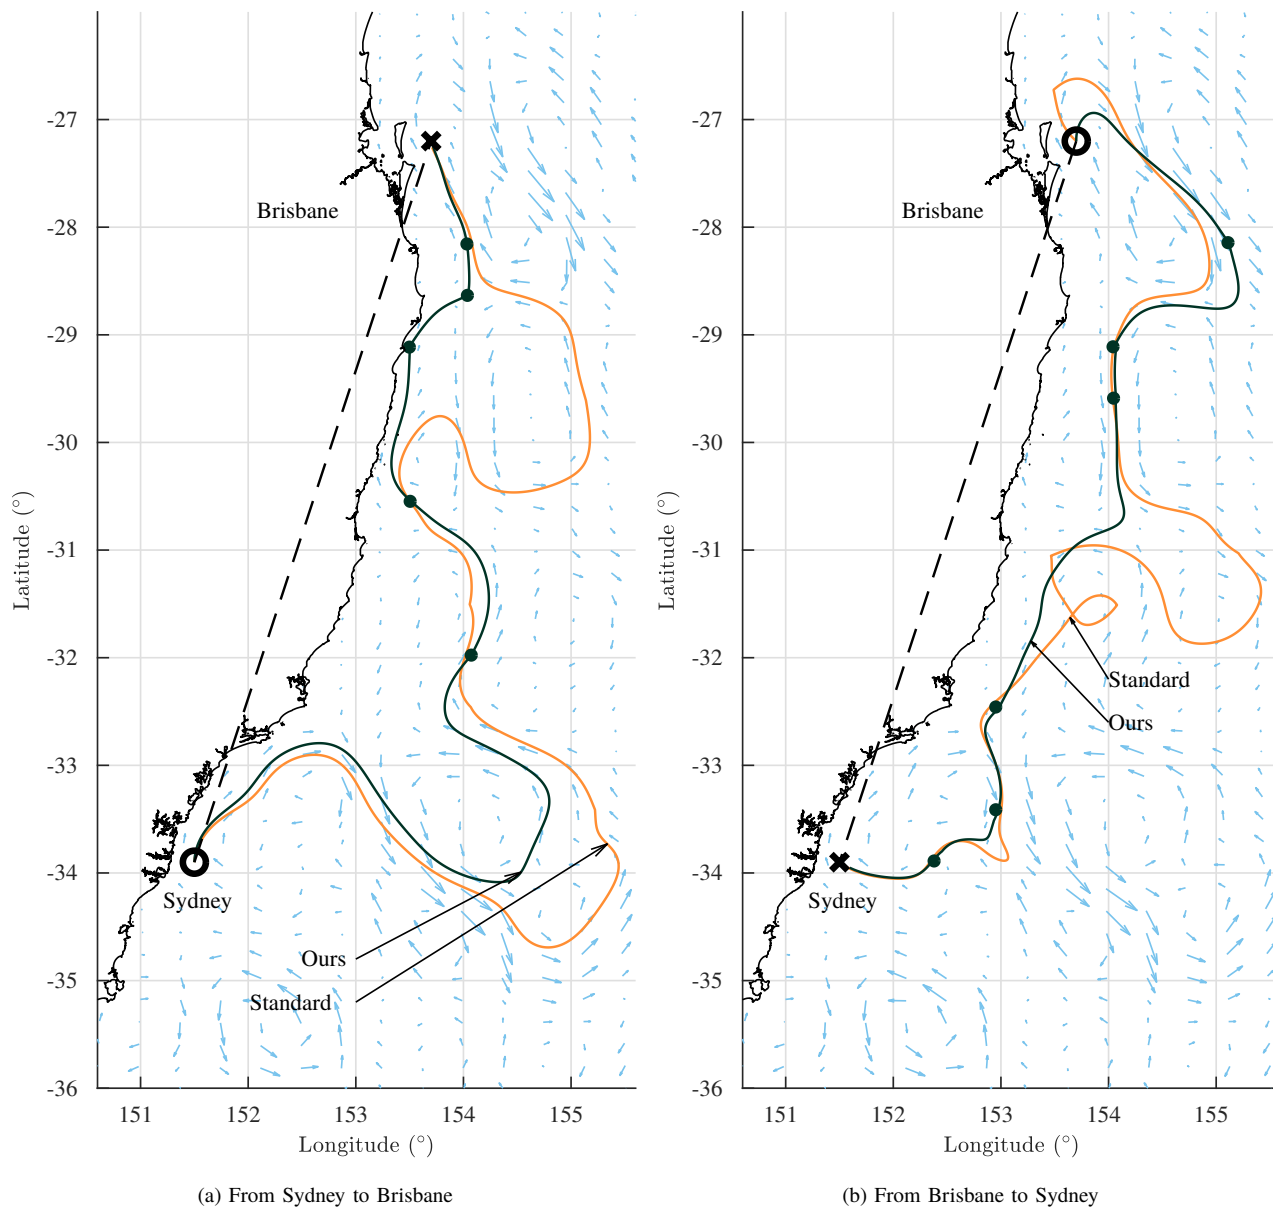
-27
-28
-29
-30
-31
-32
-33
-34
-35
-36

Latitude (°)

Brisbane

Sydney

Ours

Standard

151 152 153 154 155

Longitude (°)

(a) From Sydney to Brisbane

-27
-28
-29
-30
-31
-32
-33
-34
-35
-36

Latitude (°)

Brisbane

Standard

Ours

Sydney

151 152 153 154 155

Longitude (°)

(b) From Brisbane to Sydney